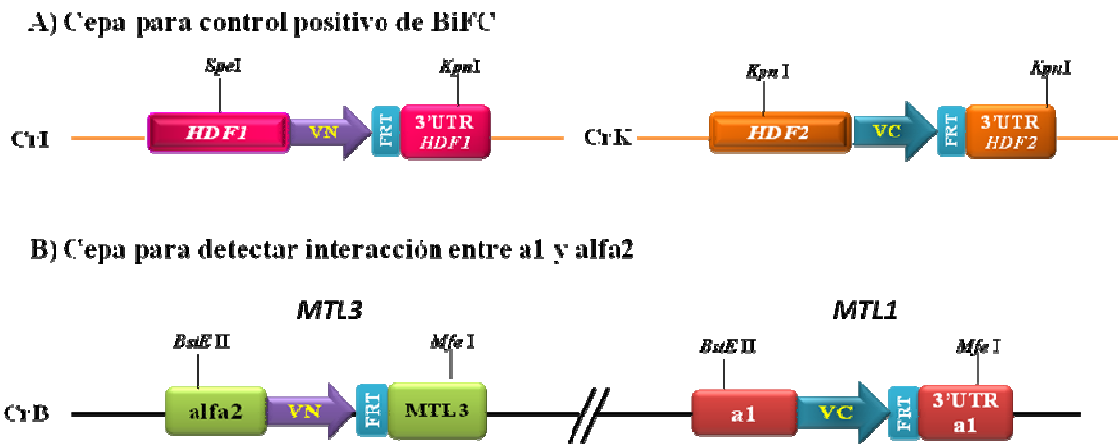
A) Cepa para control positivo de BiFC

SpeI

KpnI

CrI

HDF1

VN

FRT

3'UTR HDF1

Kpn I

KpnI

CrK

HDF2

VC

FRT

3'UTR HDF2

B) Cepa para detectar interacción entre a1 y alfa2

MTL3

MTL1

BstE II

Mfe I

BstE II

Mfe I

CrB

alfa2

VN

FRT

MTL3

a1

VC

FRT

3'UTR a1